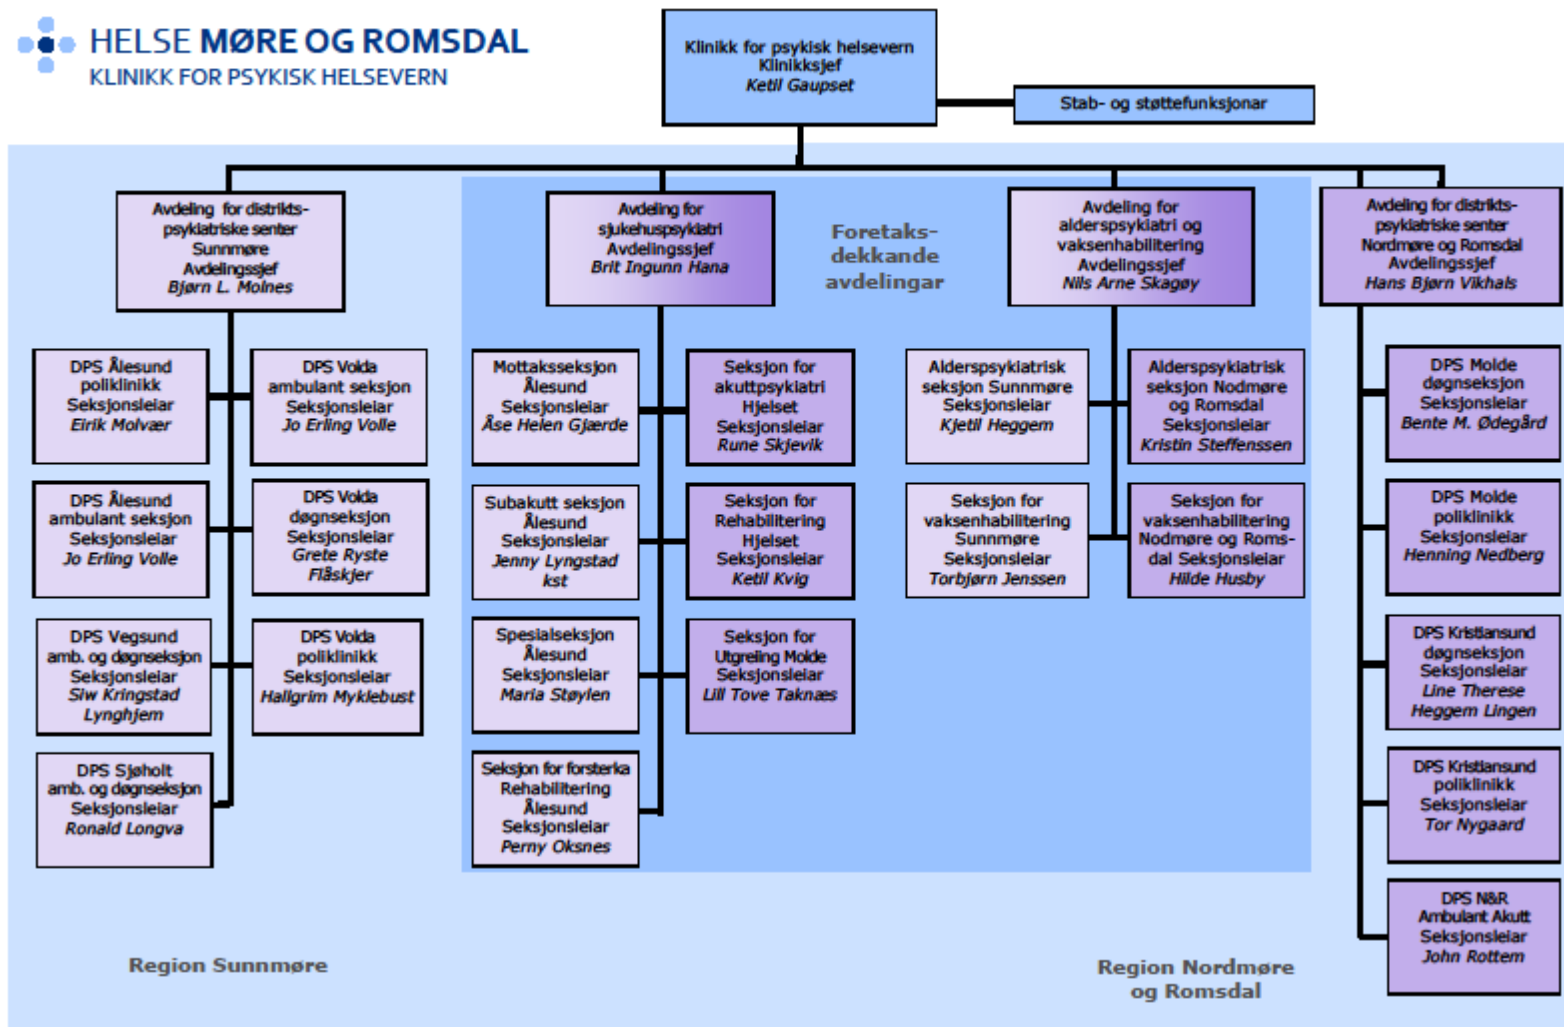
HELSE MØRE OG ROMSDAL
KLINIKK FOR PSYKISK HELSEVERN

Klinikk for psykisk helsevern
Klinikksjef
Ketil Gaupset

Stab- og støttefunksjonar

Avdeling for distrikts-psykiatriske senter Sunnmøre
Avdelingssjef
Bjørn L. Molnes

DPS Ålesund poliklinikk
Seksjonsleiar
Eirik Molvær

DPS Volda ambulant seksjon
Seksjonsleiar
Jo Erling Volle

DPS Ålesund ambulant seksjon
Seksjonsleiar
Jo Erling Volle

DPS Volda døgnseksjon
Seksjonsleiar
Grete Ryste Flåskjer

DPS Vegsund amb. og døgnseksjon
Seksjonsleiar
Siw Kringstad Lynghjem

DPS Volda poliklinikk
Seksjonsleiar
Hallgrim Myklebust

DPS Sjøholt amb. og døgnseksjon
Seksjonsleiar
Ronald Longva

Avdeling for sjukehuspsykiatri
Avdelingssjef
Brit Ingunn Hana

Foretaks-dekkande avdelingar

Mottaksseksjon Ålesund
Seksjonsleiar
Åse Helen Gjærde

Seksjon for akuttpsykiatri Hjelset
Seksjonsleiar
Rune Skjevik

Subakutt seksjon Ålesund
Seksjonsleiar
Jenny Lyngstad kst

Seksjon for Rehabilitering Hjelset
Seksjonsleiar
Ketil Kvig

Spesialseksjon Ålesund
Seksjonsleiar
Maria Støylen

Seksjon for Utgreiing Molde
Seksjonsleiar
Lill Tove Taknæs

Seksjon for forsterka Rehabilitering Ålesund
Seksjonsleiar
Perny Oksnes

Avdeling for alderspsykiatri og vaksenhabilitering
Avdelingssjef
Nils Arne Skagøy

Alderspsykiatrisk seksjon Sunnmøre
Seksjonsleiar
Kjetil Heggem

Alderspsykiatrisk seksjon Nodmøre og Romsdal
Seksjonsleiar
Kristin Steffenssen

Seksjon for vaksenhabilitering Sunnmøre
Seksjonsleiar
Torbjørn Jenssen

Seksjon for vaksenhabilitering Nodmøre og Romsdal Seksjonsleiar
Hilde Husby

Avdeling for distrikts-psykiatriske senter Nordmøre og Romsdal
Avdelingssjef
Hans Bjørn Vikhals

DPS Molde døgnseksjon
Seksjonsleiar
Bente M. Ødegård

DPS Molde poliklinikk
Seksjonsleiar
Henning Nedberg

DPS Kristiansund døgnseksjon
Seksjonsleiar
Line Therese Heggem Lingen

DPS Kristiansund poliklinikk
Seksjonsleiar
Tor Nygaard

DPS N&R Ambulant Akutt
Seksjonsleiar
John Rottem

Region Sunnmøre

Region Nordmøre og Romsdal